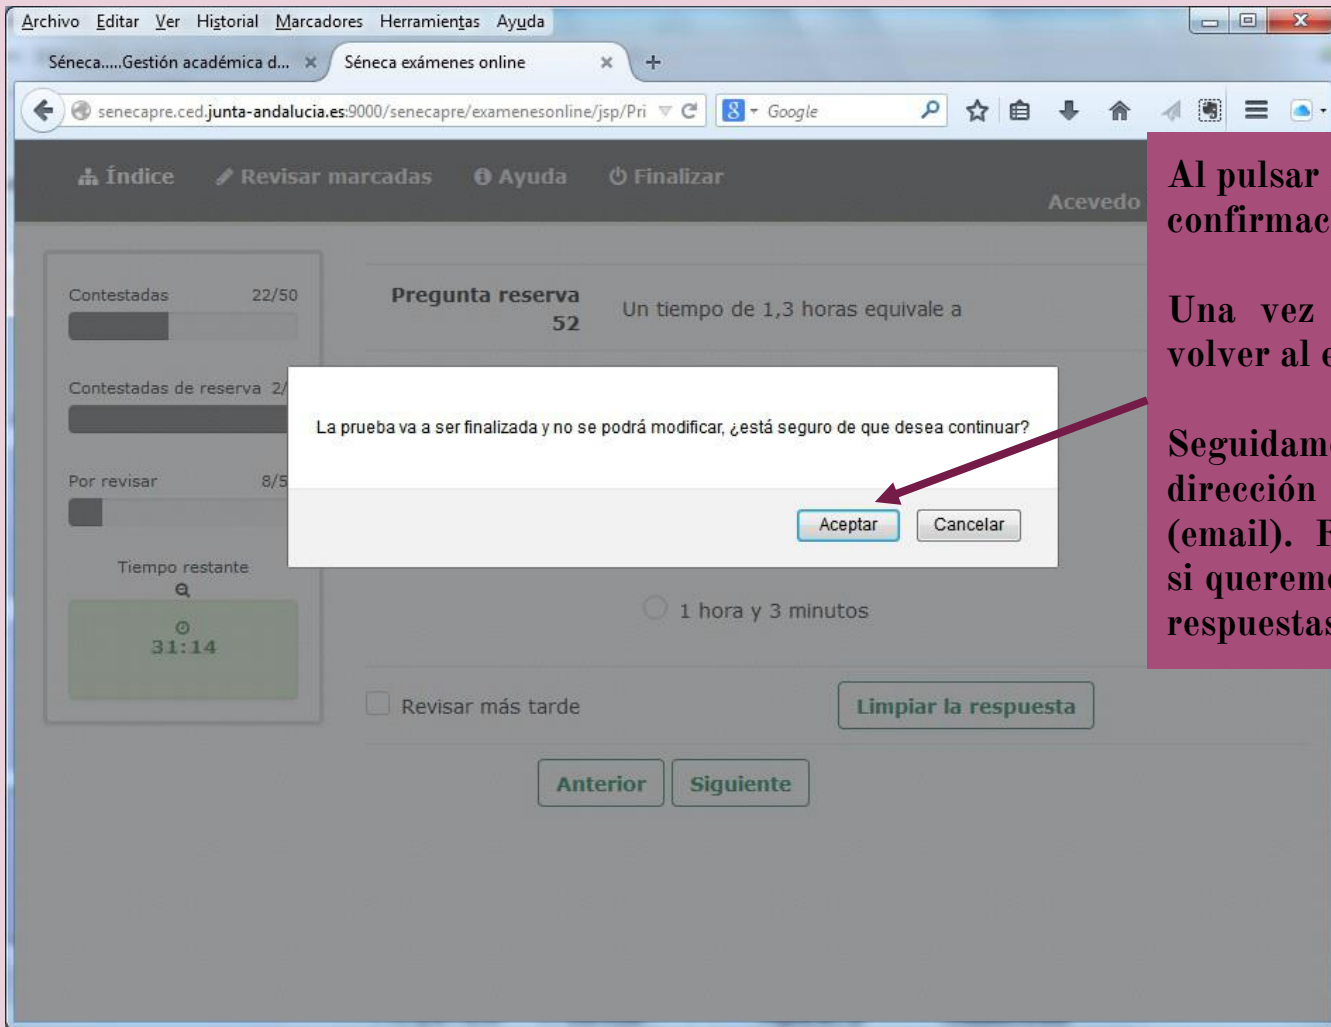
Archivo Editar Ver Historial Marcadores Herramientas Ayuda

Séneca.....Gestión académica d... ×
Séneca exámenes online ×
+

senecapre.ced.junta-andalucia.es:9000/senecapre/examenesonline/jsp/Pri

Google

Índice Revisar marcadas Ayuda Finalizar

Acevedo

Contestadas 22/50

Contestadas de reserva 2/

Por revisar 8/5

Tiempo restante

31:14

Pregunta reserva 52

Un tiempo de 1,3 horas equivale a

La prueba va a ser finalizada y no se podrá modificar, ¿está seguro de que desea continuar?

Aceptar Cancelar

1 hora y 3 minutos

Revisar más tarde

Limpiar la respuesta

Anterior Siguiente

Al pulsar confirmac

Una vez volver al e

Seguidame dirección (email). E si queremo respuestas